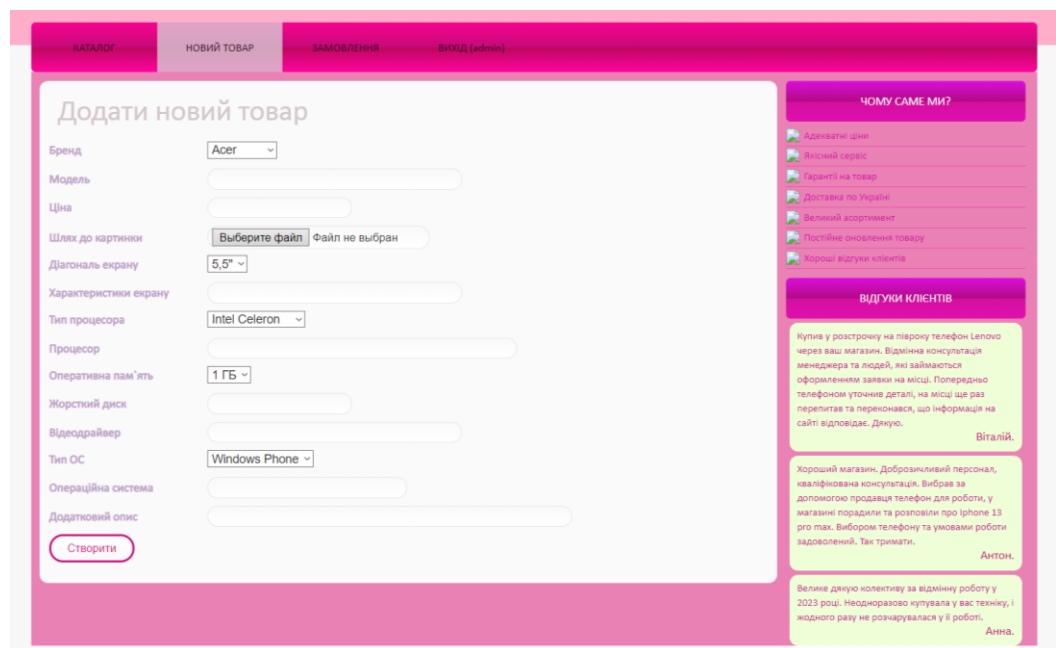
КАТАЛОГ НОВИЙ ТОВАР ЗАМОВЛЕННЯ ВИХІД (admin)

Додати новий товар

Бренд Acer

Модель

Ціна

Шлях до картинки Выберите файл Файл не выбран

Діагональ екрану 5,5"

Характеристики екрану

Тип процесора Intel Celeron

Процесор

Оперативна пам`ять 1 ГБ

Жорсткий диск

Відеодрайвер

Тип ОС Windows Phone

Операційна система

Додатковий опис

Створити

ЧОМУ САМЕ МИ?

Адекватні ціни
Якісний сервіс
Гарантії на товар
Доставка по Україні
Великий асортимент
Постійне оновлення товару
Хороші відгуки клієнтів

ВІДГУКИ КЛІЄНТІВ

Купив у розстрочку на півроку телефон Lenovo через ваш магазин. Відмінна консультація менеджера та людей, які займаються оформленням заявки на місці. Попередньо телефоном уточнив деталі, на місці ще раз перепитав та переконався, що інформація на сайті відповідає. Дякую.
Віталій.

Хороший магазин. Доброзичливий персонал, кваліфікована консультація. Вибрав за допомогою продавця телефон для роботи, у магазині порадили та розповіли про Iphone 13 pro max. Вибором телефону та умовами роботи задоволений. Так тримати.
Антон.

Велике дякую колективу за відмінну роботу у 2023 році. Неодноразово купувала у вас техніку, і жодного разу не розчарувалася у її роботі.
Анна.